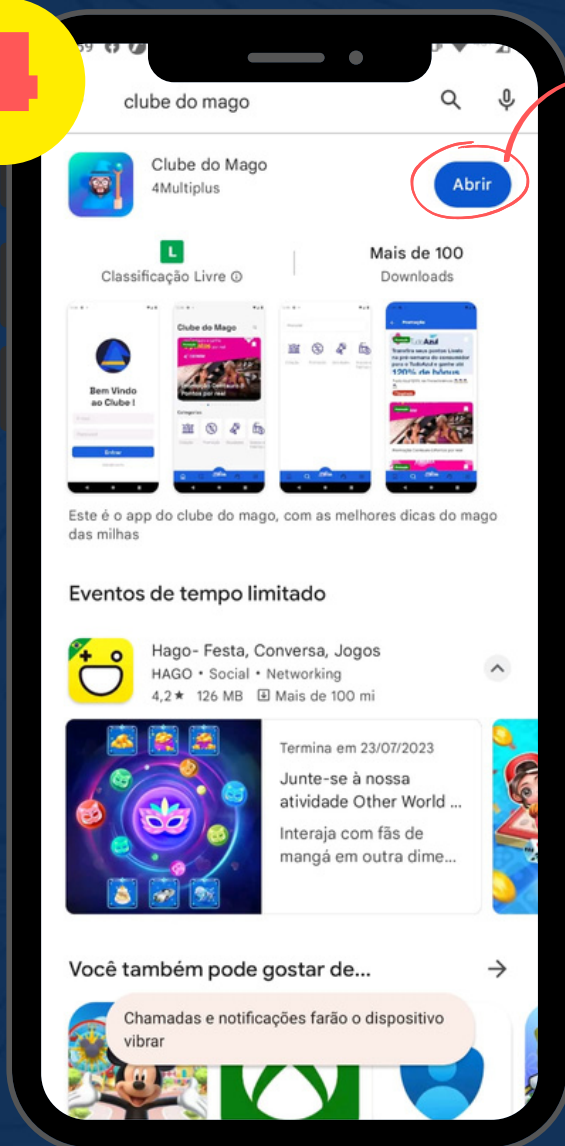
4

clube do mago

Clube do Mago
4Multiplus

Abrir

L
Classificação Livre ⓘ

Mais de 100
Downloads

Bem Vindo ao Clube !

Entrar

Clube do Mago

Este é o app do clube do mago, com as melhores dicas do mago das milhas

Eventos de tempo limitado

Hago- Festa, Conversa, Jogos
HAGO • Social • Networking
4,2★ 126 MB Mais de 100 mi

Termina em 23/07/2023
Junte-se à nossa atividade Other World ...
Interaja com fãs de mangá em outra dime...

Você também pode gostar de...

Chamadas e notificações farão o dispositivo vibrar